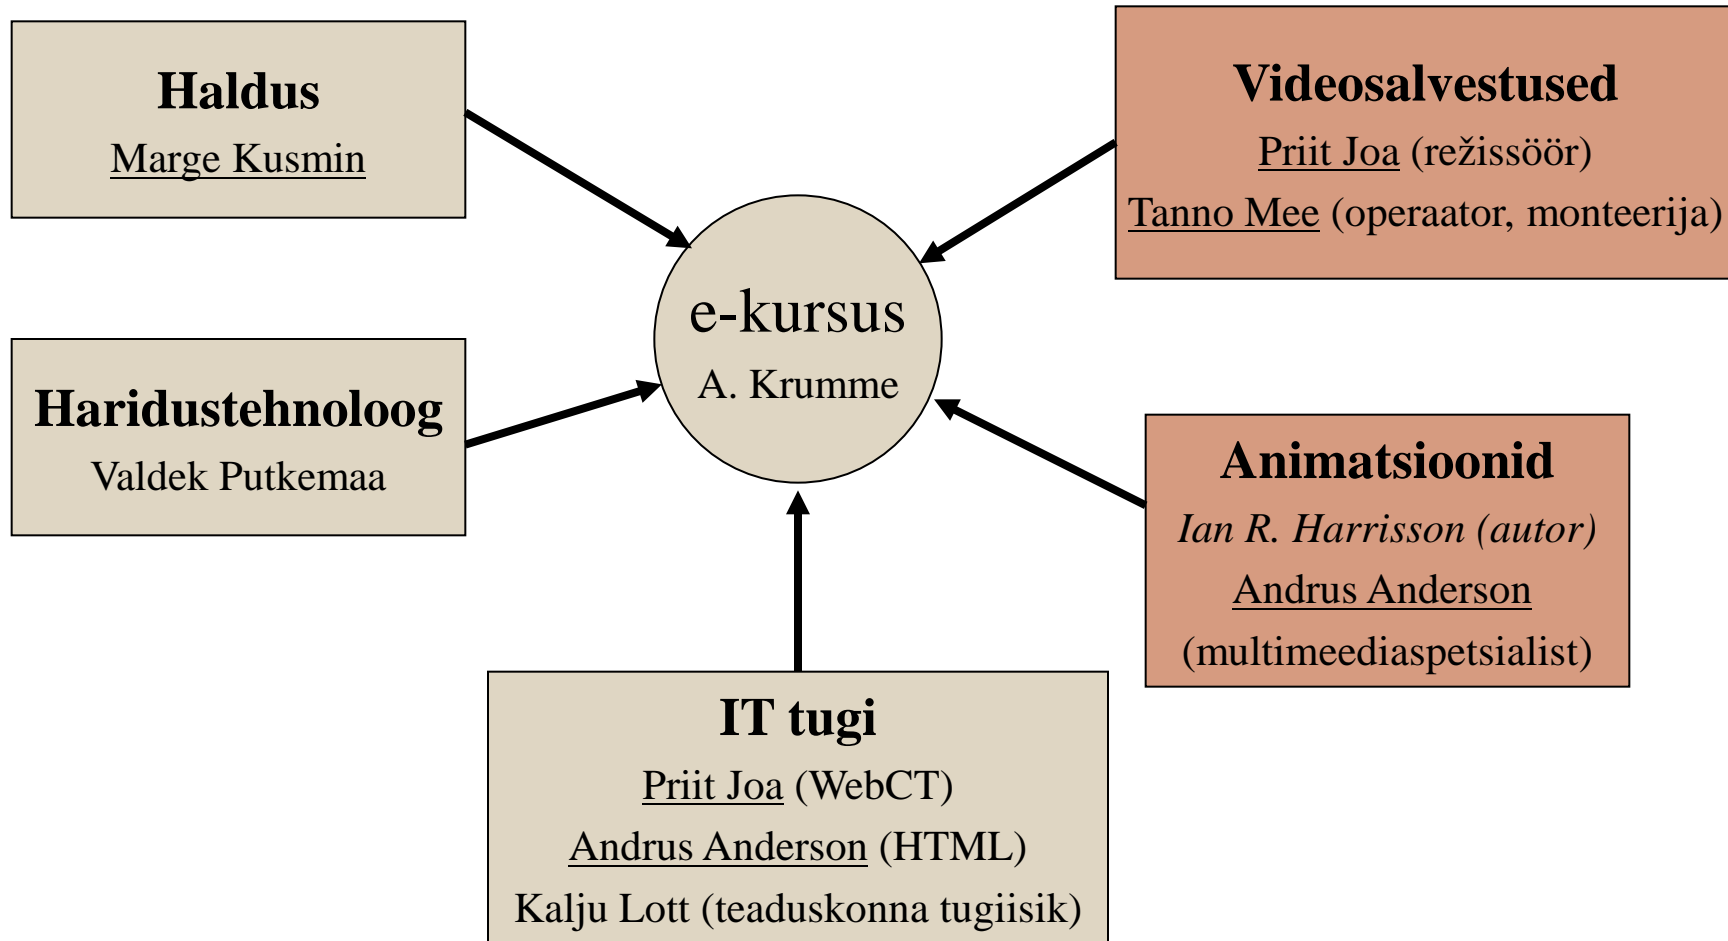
Haldus

Marge Kusmin

Videosalvestused

Priit Joa (režissöör)

Tanno Mee (operaator, monteerija)

e-kursus

A. Krumme

Haridustehnoloog

Valdek Putkemaa

Animatsioonid

Ian R. Harrisson (autor)

Andrus Anderson

(multimeediaspetsialist)

IT tugi

Priit Joa (WebCT)

Andrus Anderson (HTML)

Kalju Lott (teaduskonna tugiisik)